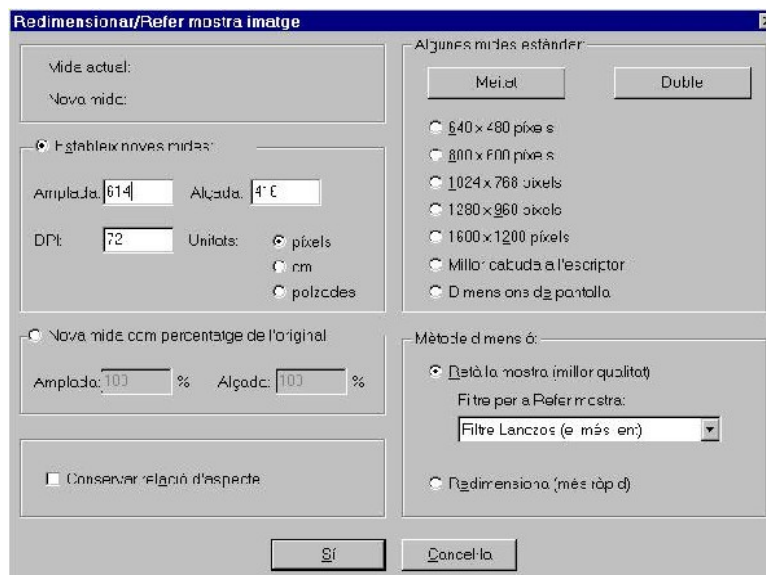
Redimensionar/Refer mostra imatge

Mida actual:

Nova mida:

Estableix noves mides:

Amplada: 614 Alçada: 416

DPI: 72 Unitats: píxels cm polzades

Nova mida com percentatge de l'original

Amplada: 100 % Alçada: 100 %

Conservar relació d'aspecte

Algunes mides estàndar

Meitat Doble

640 x 480 píxels

800 x 600 píxels

1024 x 768 píxels

1280 x 960 píxels

1600 x 1200 píxels

Millor cabuda a l'escriptori

Dimensions de pantalla

Mètode dimensió:

Retalla mostra (millor qualitat)

Filtre per a Refer mostra:

Filtre Lanczos (el més lent)

Redimensiona (més ràpid)

Sí Cancel·la